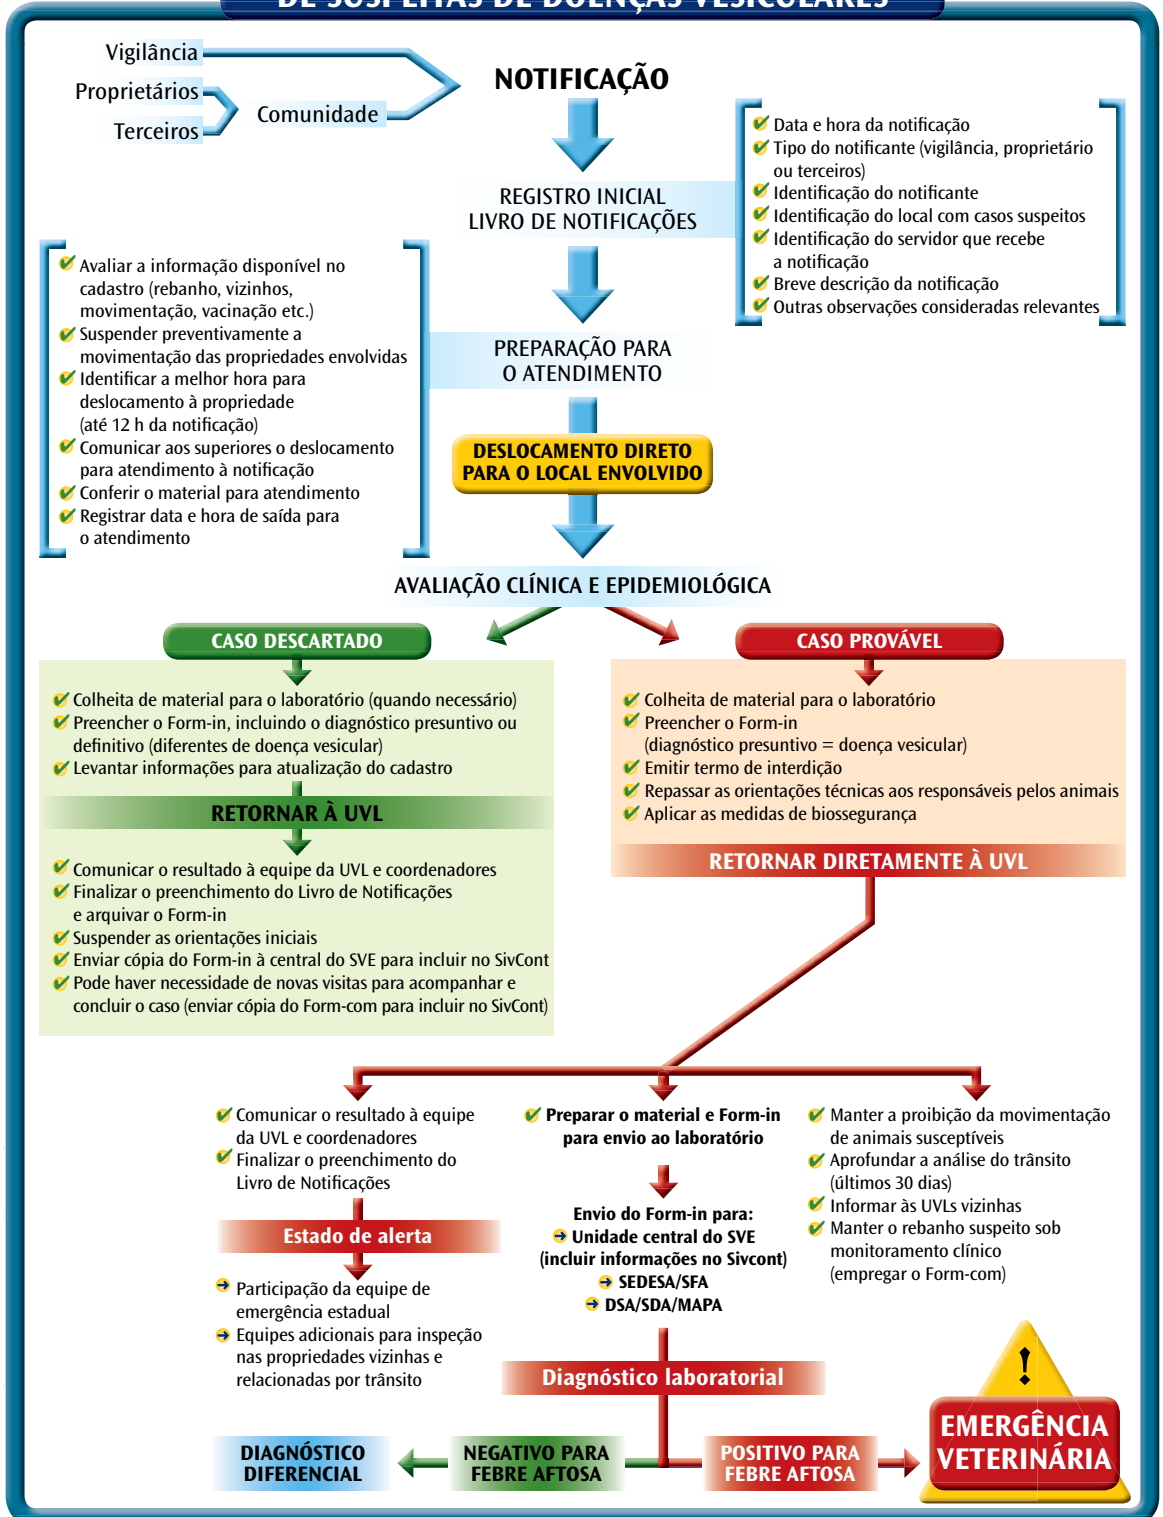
DE SUSPEITAS DE DOENÇAS VESICULARES

Vigilância
Proprietários
Terceiros
Comunidade

NOTIFICAÇÃO

REGISTRO INICIAL
LIVRO DE NOTIFICAÇÕES

Data e hora da notificação
Tipo do notificante (vigilância, proprietário ou terceiros)
Identificação do notificante
Identificação do local com casos suspeitos
Identificação do servidor que recebe a notificação
Breve descrição da notificação
Outras observações consideradas relevantes

Avaliar a informação disponível no cadastro (rebanho, vizinhos, movimentação, vacinação etc.)
Suspender preventivamente a movimentação das propriedades envolvidas
Identificar a melhor hora para deslocamento à propriedade (até 12 h da notificação)
Comunicar aos superiores o deslocamento para atendimento à notificação
Conferir o material para atendimento
Registrar data e hora de saída para o atendimento

PREPARAÇÃO PARA
O ATENDIMENTO

DESLOCAMENTO DIRETO
PARA O LOCAL ENVOLVIDO

AVALIAÇÃO CLÍNICA E EPIDEMIOLÓGICA

CASO DESCARTADO

Colheita de material para o laboratório (quando necessário)
Preencher o Form-in, incluindo o diagnóstico presuntivo ou definitivo (diferentes de doença vesicular)
Levantar informações para atualização do cadastro

RETORNAR À UVL

Comunicar o resultado à equipe da UVL e coordenadores
Finalizar o preenchimento do Livro de Notificações e arquivar o Form-in
Suspender as orientações iniciais
Enviar cópia do Form-in à central do SVE para incluir no SivCont
Pode haver necessidade de novas visitas para acompanhar e concluir o caso (enviar cópia do Form-com para incluir no SivCont)

CASO PROVÁVEL

Colheita de material para o laboratório
Preencher o Form-in (diagnóstico presuntivo = doença vesicular)
Emitir termo de interdição
Repassar as orientações técnicas aos responsáveis pelos animais
Aplicar as medidas de biossegurança

RETORNAR DIRETAMENTE À UVL

Comunicar o resultado à equipe da UVL e coordenadores
Finalizar o preenchimento do Livro de Notificações

Estado de alerta

Participação da equipe de emergência estadual
Equipes adicionais para inspeção nas propriedades vizinhas e relacionadas por trânsito

Preparar o material e Form-in para envio ao laboratório

Envio do Form-in para:
Unidade central do SVE (incluir informações no Sivcont)
SEDESA/SFA
DSA/SDA/MAPA

Manter a proibição da movimentação de animais susceptíveis
Aprofundar a análise do trânsito (últimos 30 dias)
Informar às UVLs vizinhas
Manter o rebanho suspeito sob monitoramento clínico (empregar o Form-com)

Diagnóstico laboratorial

DIAGNÓSTICO DIFERENCIAL

NEGATIVO PARA FEBRE AFTOSA

POSITIVO PARA FEBRE AFTOSA

!
EMERGÊNCIA VETERINÁRIA